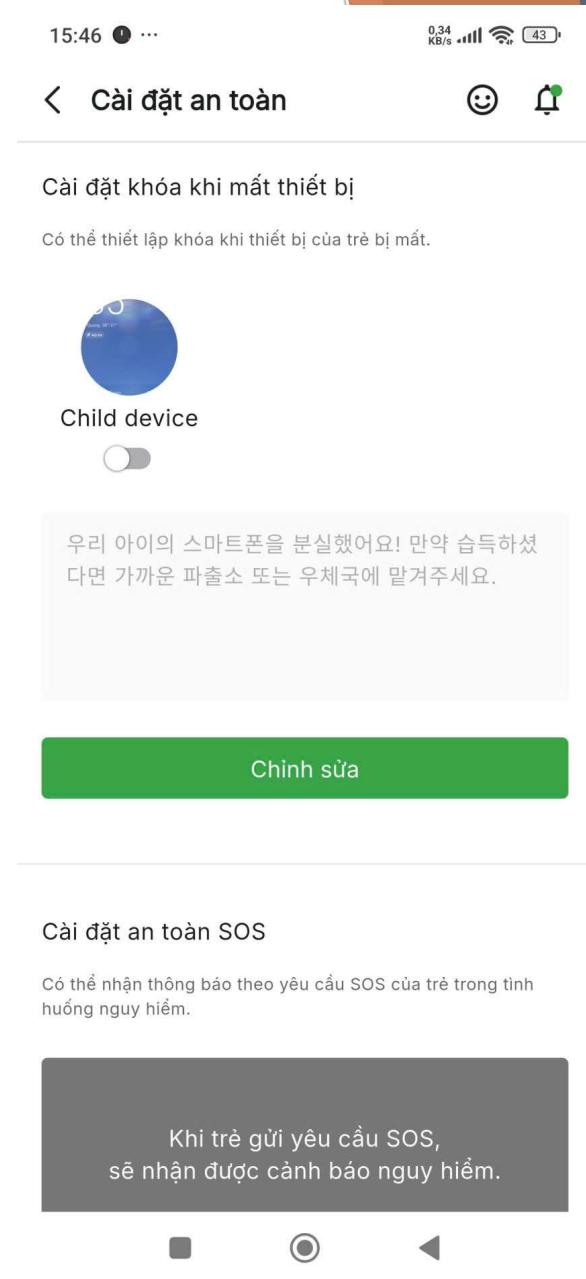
15:46 ···
0,34 KB/s 43

Cài đặt an toàn

Cài đặt khóa khi mất thiết bị

Có thể thiết lập khóa khi thiết bị của trẻ bị mất.

Child device

우리 아이의 스마트폰을 분실했어요! 만약 습득하셨다면 가까운 파출소 또는 우체국에 맡겨주세요.

Chỉnh sửa

Cài đặt an toàn SOS

Có thể nhận thông báo theo yêu cầu SOS của trẻ trong tình huống nguy hiểm.

Khi trẻ gửi yêu cầu SOS,
sẽ nhận được cảnh báo nguy hiểm.